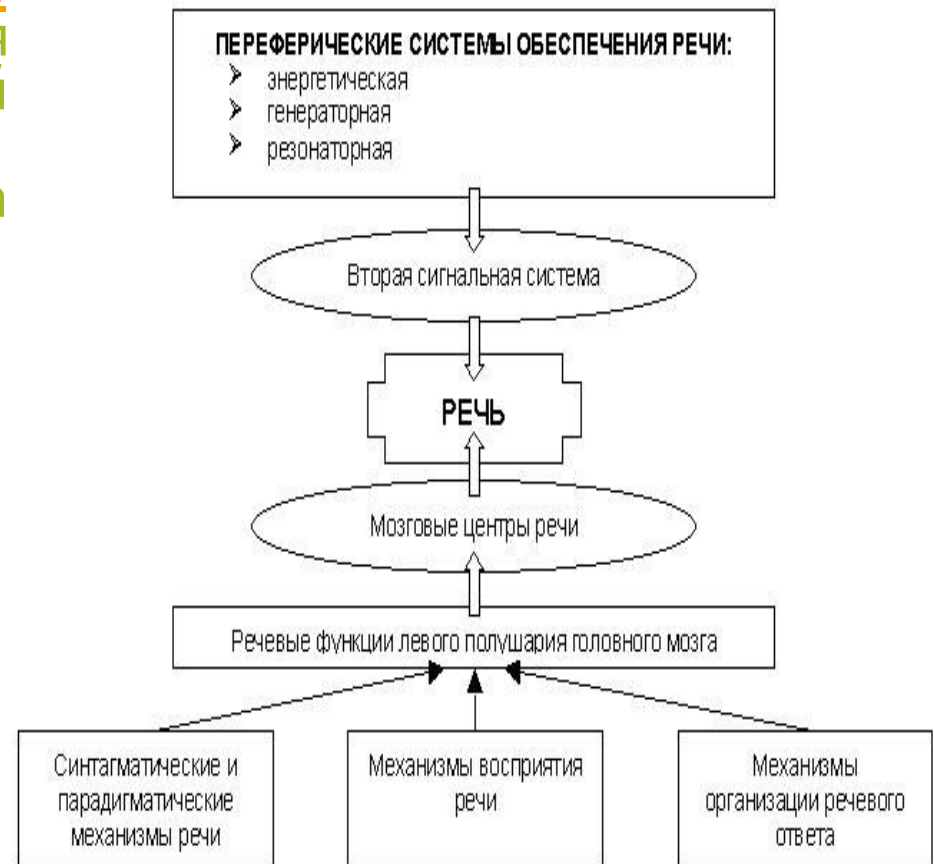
ПЕРЕФЕРИЧЕСКИЕ СИСТЕМЫ ОБЕСПЕЧЕНИЯ РЕЧИ:
➢ энергетическая
➢ генераторная
➢ резонаторная

Вторая сигнальная система

РЕЧЬ

Мозговые центры речи

Речевые функции левого полушария головного мозга

Синтагматические и парадигматические механизмы речи

Механизмы восприятия речи

Механизмы организации речевого ответа